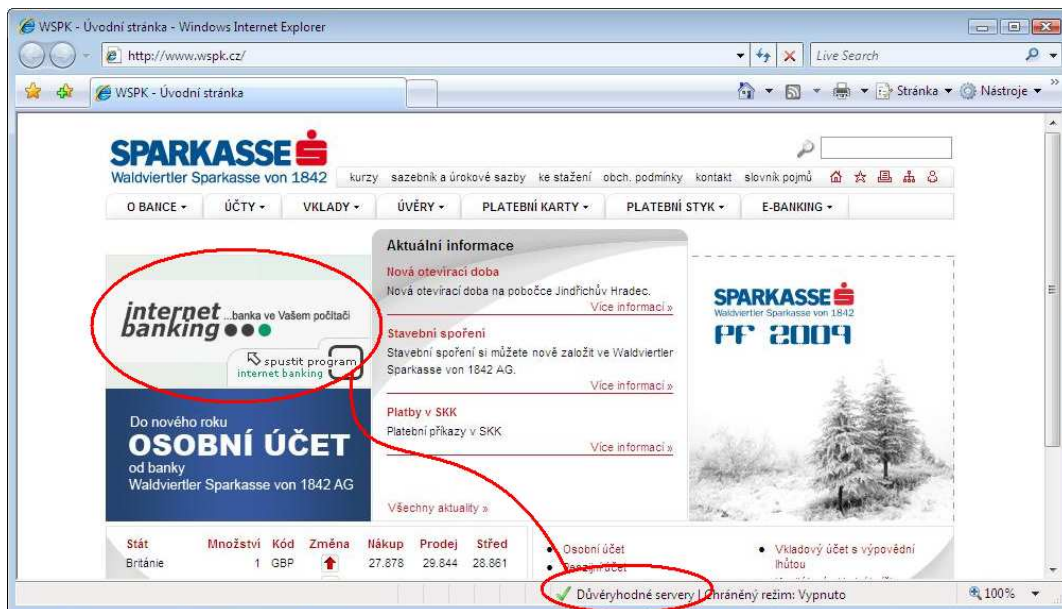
WSPK - Úvodní stránka - Windows Internet Explorer

http://www.wspk.cz/

Live Search

WSPK - Úvodní stránka

Stránka ▾ Nástroje ▾

SPARKASSE
Waldviertler Sparkasse von 1842

kurzy sazebník a úrokové sazby ke stažení obch. podmínky kontakt slovník pojmů

O BANCE ▾ ÚČTY ▾ VKLADY ▾ ÚVĚRY ▾ PLATEBNÍ KARTY ▾ PLATEBNÍ STYK ▾ E-BANKING ▾

internet banking ...banka ve Vašem počítači

spustit program internet banking

Aktuální informace

Nová otevírací doba
Nová otevírací doba na pobočce Jindřichův Hradec.
Více informací »

Stavební spoření
Stavební spoření si můžete nově založit ve Waldviertler Sparkasse von 1842 AG.
Více informací »

Platby v SKK
Platební příkazy v SKK
Více informací »

Všechny aktuality »

SPARKASSE
Waldviertler Sparkasse von 1842
PF 2009

Do nového roku
OSOBNÍ ÚČET
od banky
Waldviertler Sparkasse von 1842 AG

| Stát | Množství | Kód | Změna | Nákup | Prodej | Střed |
|---|---|---|---|---|---|---|
| Británie | 1 | GBP | | 27.878 | 29.844 | 28.861 |

Osobní účet
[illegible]

Vkladový účet s výpovědní lhůtou

Důvěryhodné servery | Chráněný režim: Vypnuto

100%